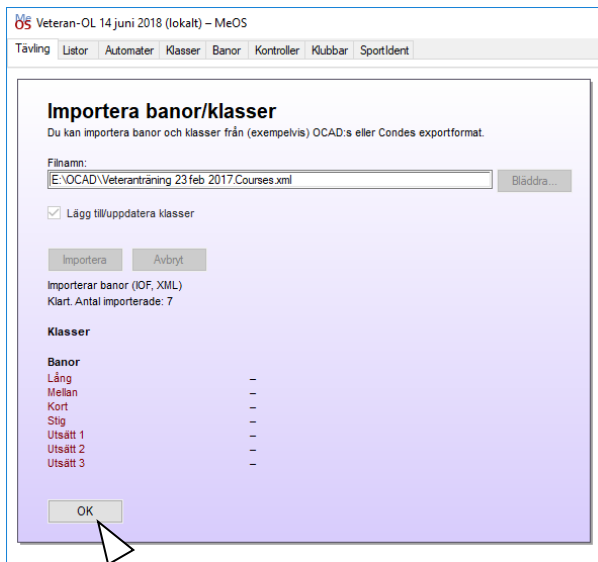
Me
OS Veteran-OL 14 juni 2018 (lokalt) – MeOS

Tävling | Listor | Automater | Klasser | Banor | Kontroller | Klubbar | SportIdent

Importera banor/klasser

Du kan importera banor och klasser från (exempelvis) OCAD:s eller Condes exportformat.

Filnamn:

E:\OCAD\Veteranträning 23 feb 2017.Courses.xml

Bläddra...

Lägg till/uppdatera klasser

Importera

Avbryt

Importerar banor (IOF, XML)
Klart. Antal importerade: 7

Klasser

Banor

Lång –
Mellan –
Kort –
Stig –
Utsätt 1 –
Utsätt 2 –
Utsätt 3 –

OK